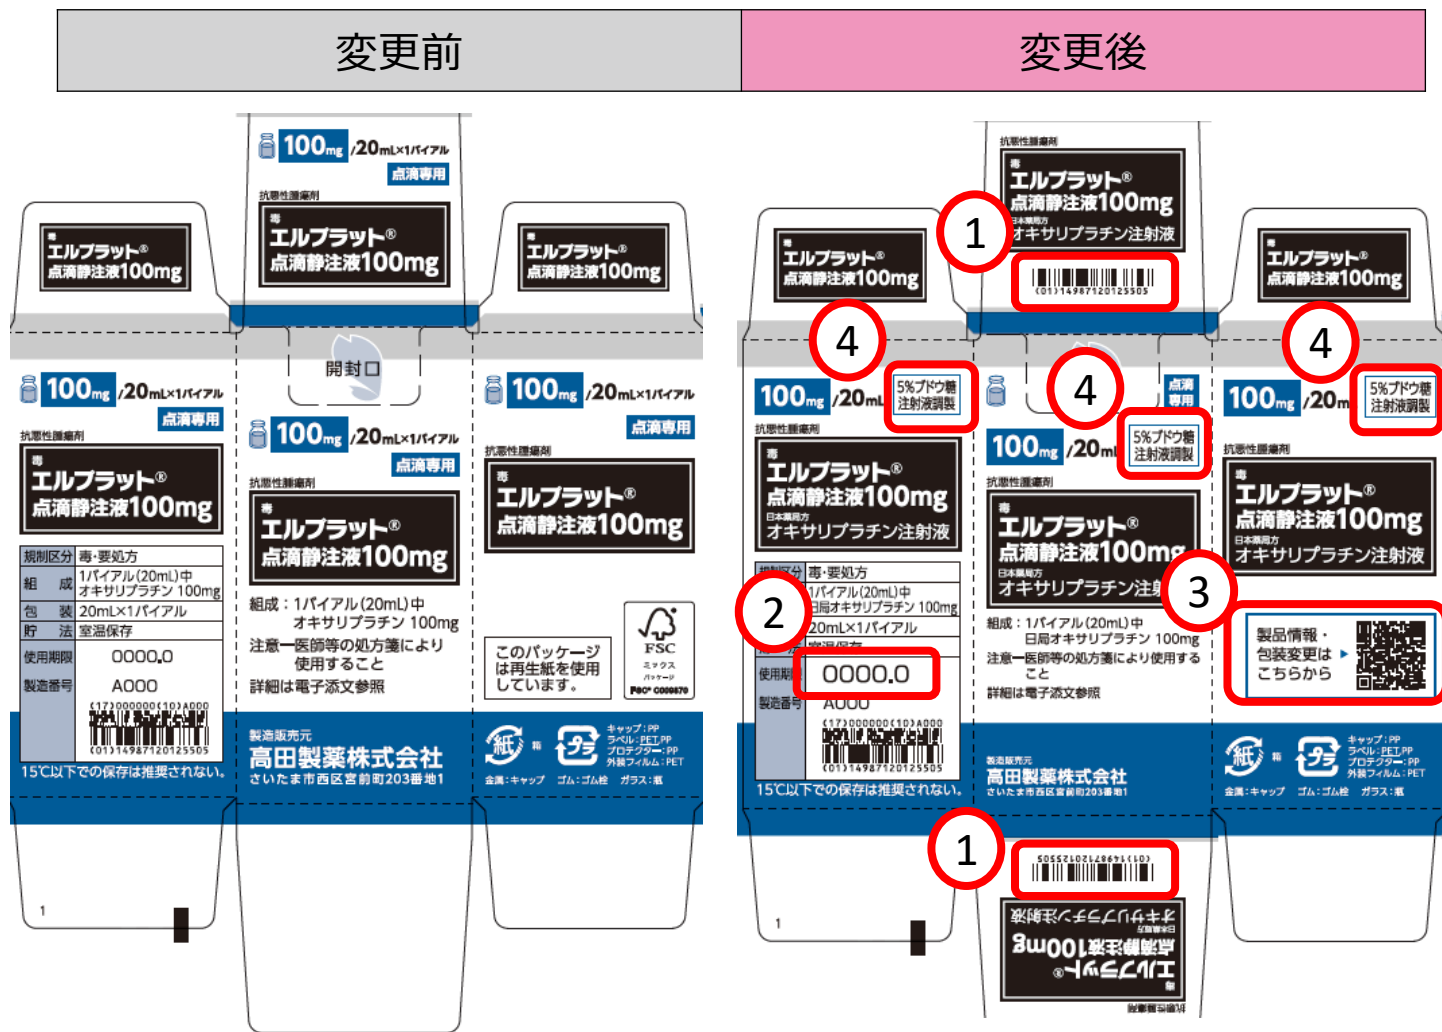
| 変更前 | 変更後 |
|---|---|

100mg /20mL×1バイアル
点滴専用
抗悪性腫瘍剤
毒
エルプラット®
点滴静注液100mg

毒
エルプラット®
点滴静注液100mg

毒
エルプラット®
点滴静注液100mg

開封口

100mg /20mL×1バイアル
点滴専用
抗悪性腫瘍剤
毒
エルプラット®
点滴静注液100mg

| 規制区分 | 毒・要処方 |
|---|---|
| 組成 | 1バイアル(20mL)中 オキサリプラチン 100mg |
| 包装 | 20mL×1バイアル |
| 貯法 | 室温保存 |
| 使用期限 | 0000.0 |
| 製造番号 | A000 |

(17)000000(10)A000
(01)14987120125505
15℃以下での保存は推奨されない。

100mg /20mL×1バイアル
点滴専用
抗悪性腫瘍剤
毒
エルプラット®
点滴静注液100mg
組成：1バイアル(20mL)中 オキサリプラチン 100mg
注意ー医師等の処方箋により使用すること
詳細は電子添文参照

製造販売元
高田製薬株式会社
さいたま市西区宮前町203番地1

100mg /20mL×1バイアル
点滴専用
抗悪性腫瘍剤
毒
エルプラット®
点滴静注液100mg

このパッケージは再生紙を使用しています。
FSC
ミックス
パッケージ
FSC® C009570

紙 箱
プラ
キャップ：PP
ラベル：PET,PP
プロテクター：PP
外装フィルム：PET
金属：キャップ　ゴム：ゴム栓　ガラス：瓶

1

抗悪性腫瘍剤
毒
エルプラット®
点滴静注液100mg
日本薬局方
オキサリプラチン注射液
(01)14987120125505
1

毒
エルプラット®
点滴静注液100mg

毒
エルプラット®
点滴静注液100mg

4
4
4

100mg /20mL
5%ブドウ糖注射液調製
抗悪性腫瘍剤
毒
エルプラット®
点滴静注液100mg
日本薬局方
オキサリプラチン注射液

| 規制区分 | 毒・要処方 |
|---|---|
| 組成 | 1バイアル(20mL)中 日局オキサリプラチン 100mg |
| 包装 | 20mL×1バイアル |
| 貯法 | 室温保存 |
| 使用期限 | 0000.0 |
| 製造番号 | A000 |

2
(17)000000(10)A000
(01)14987120125505
15℃以下での保存は推奨されない。

点滴専用
100mg /20mL
5%ブドウ糖注射液調製
抗悪性腫瘍剤
毒
エルプラット®
点滴静注液100mg
日本薬局方
オキサリプラチン注射液
組成：1バイアル(20mL)中 日局オキサリプラチン 100mg
注意ー医師等の処方箋により使用すること
詳細は電子添文参照

製造販売元
高田製薬株式会社
さいたま市西区宮前町203番地1

100mg /20m
5%ブドウ糖注射液調製
抗悪性腫瘍剤
毒
エルプラット®
点滴静注液100mg
日本薬局方
オキサリプラチン注射液

3
製品情報・包装変更はこちらから

紙 箱
プラ
キャップ：PP
ラベル：PET,PP
プロテクター：PP
外装フィルム：PET
金属：キャップ　ゴム：ゴム栓　ガラス：瓶

1
(01)14987120125505
1